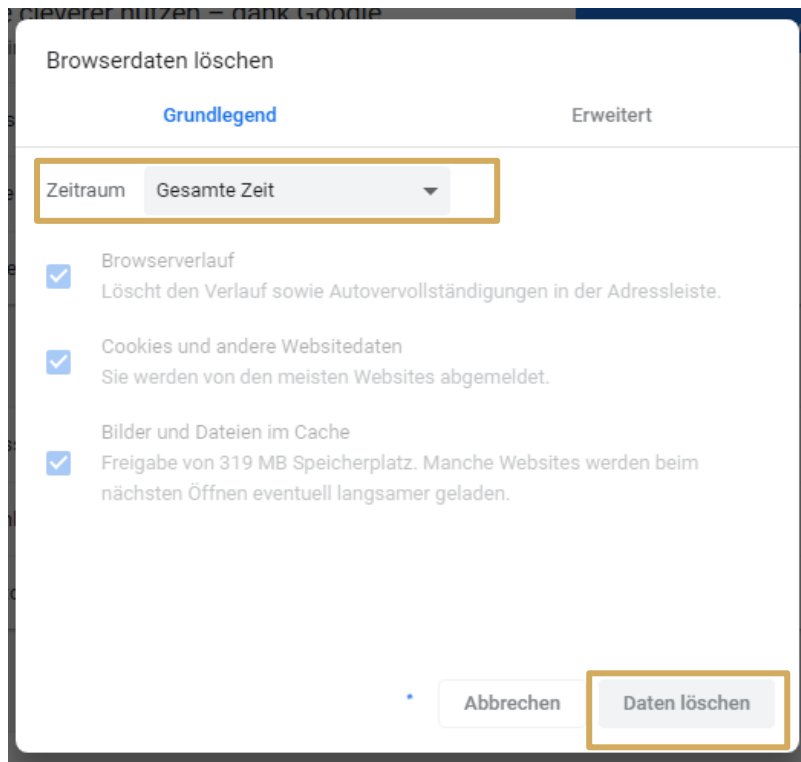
e cleverer nutzen – dank Google

Browserdaten löschen

Grundlegend

Erweitert

Zeitraum Gesamte Zeit

Browserverlauf
Löscht den Verlauf sowie Autovervollständigungen in der Adressleiste.

Cookies und andere Websitedaten
Sie werden von den meisten Websites abgemeldet.

Bilder und Dateien im Cache
Freigabe von 319 MB Speicherplatz. Manche Websites werden beim nächsten Öffnen eventuell langsamer geladen.

Abbrechen

Daten löschen